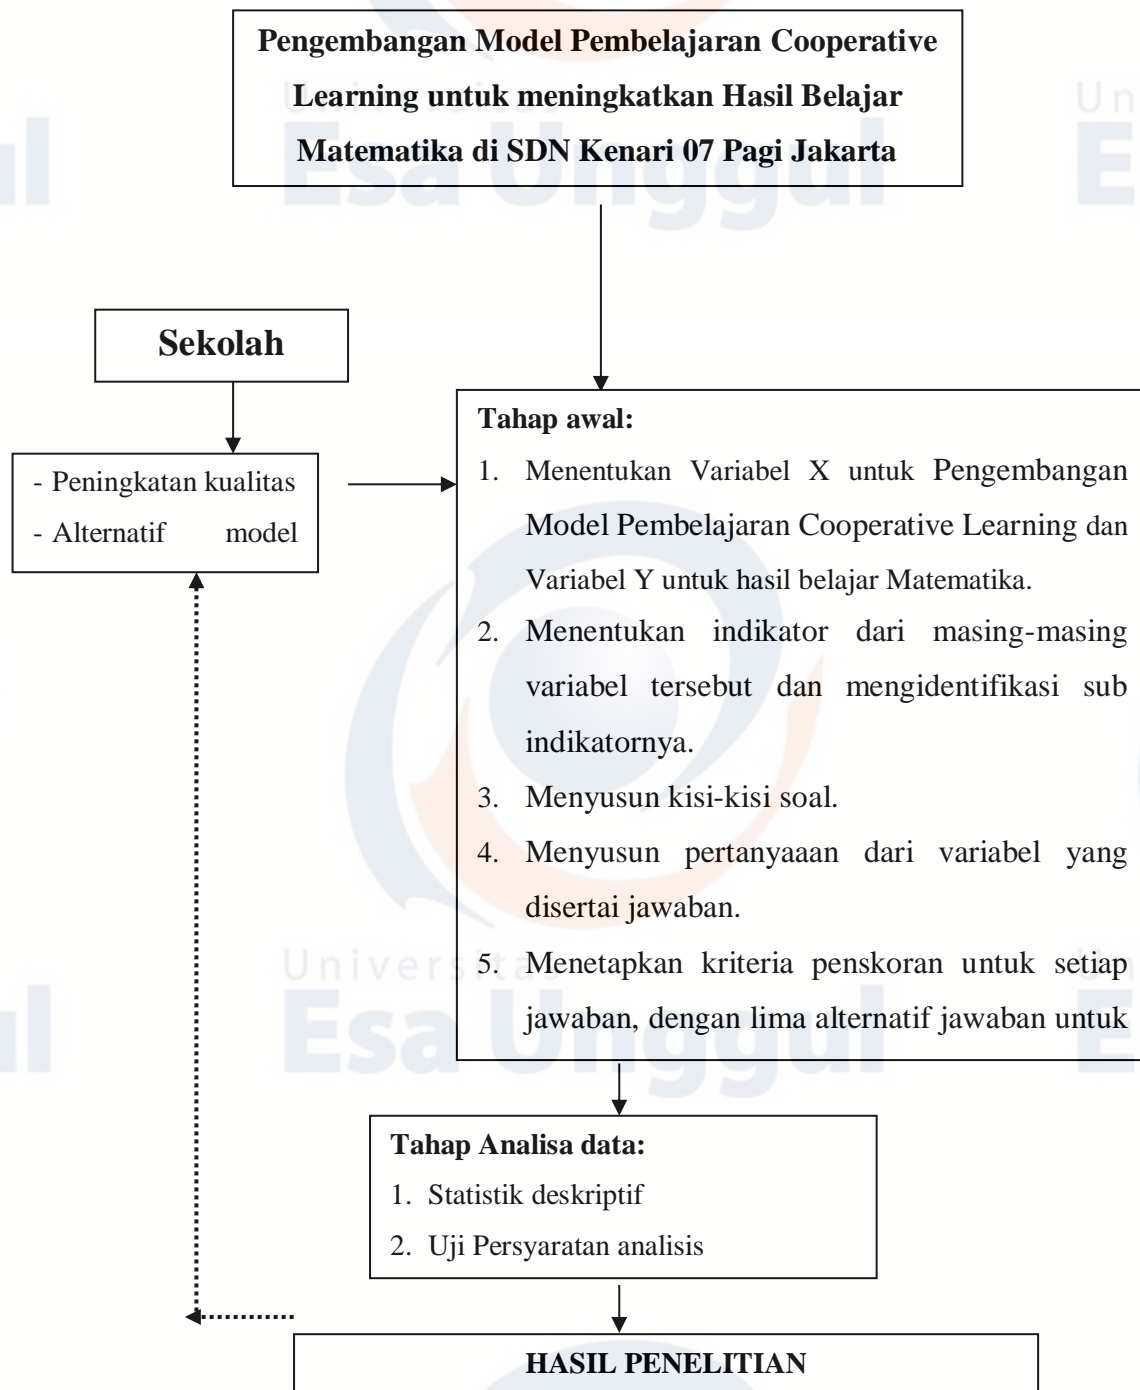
Pengembangan Model Pembelajaran Cooperative Learning untuk meningkatkan Hasil Belajar Matematika di SDN Kenari 07 Pagi Jakarta

Sekolah

- Peningkatan kualitas
- Alternatif model

Tahap awal:
1. Menentukan Variabel X untuk Pengembangan Model Pembelajaran Cooperative Learning dan Variabel Y untuk hasil belajar Matematika.
2. Menentukan indikator dari masing-masing variabel tersebut dan mengidentifikasi sub indikatornya.
3. Menyusun kisi-kisi soal.
4. Menyusun pertanyaaan dari variabel yang disertai jawaban.
5. Menetapkan kriteria penskoran untuk setiap jawaban, dengan lima alternatif jawaban untuk

Tahap Analisa data:
1. Statistik deskriptif
2. Uji Persyaratan analisis

HASIL PENELITIAN

Universitas Esa Unggul
Universitas Esa Unggul